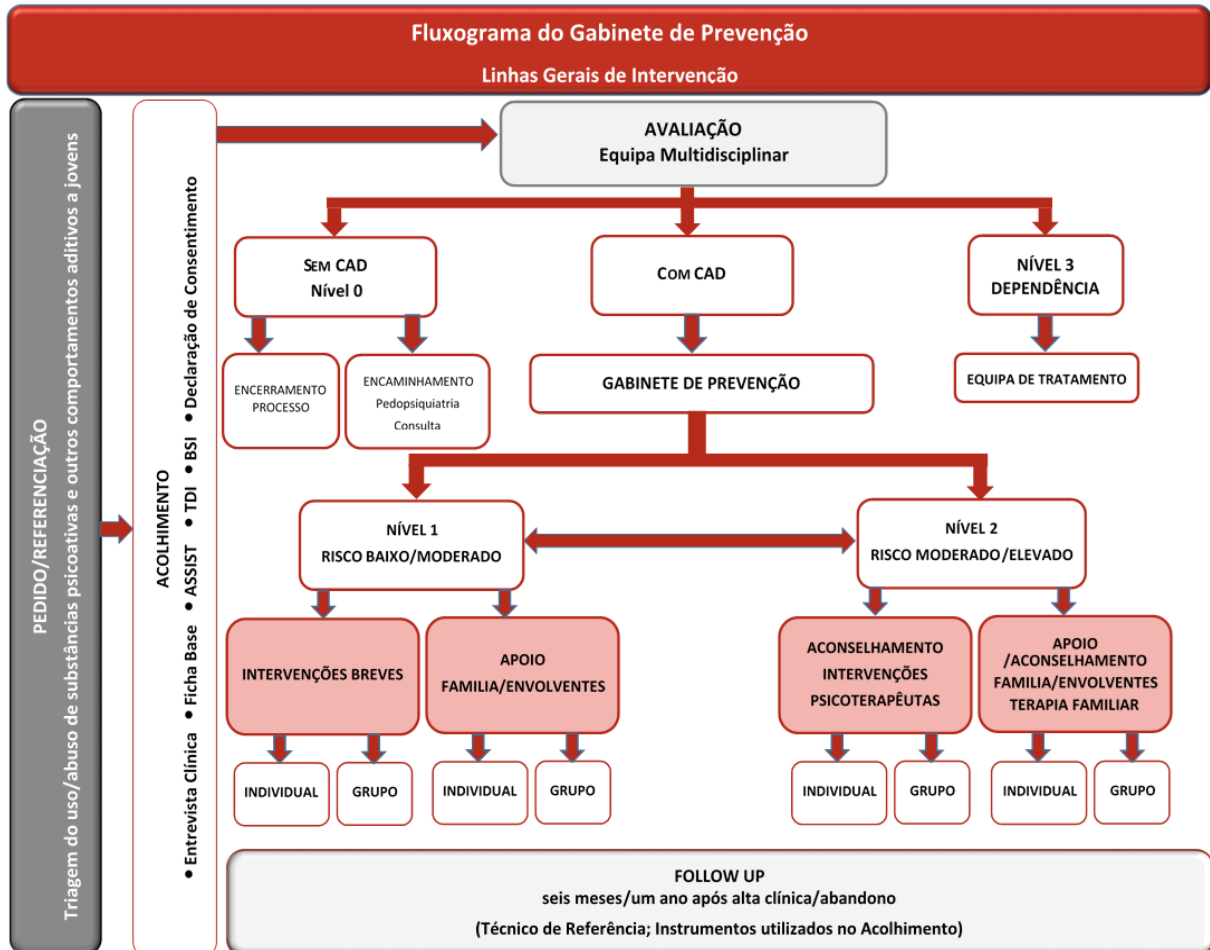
Fluxograma do Gabinete de Prevenção
Linhas Gerais de Intervenção

PEDIDO/REFERENCIAÇÃO
Triagem do uso/abuso de substâncias psicoativas e outros comportamentos aditivos a jovens

ACOLHIMENTO
• Entrevista Clínica • Ficha Base • ASSIST • TDI • BSI • Declaração de Consentimento

AVALIAÇÃO
Equipa Multidisciplinar

SEM CAD
Nível 0

COM CAD

NÍVEL 3
DEPENDÊNCIA

ENCERRAMENTO PROCESSO

ENCAMINHAMENTO
Pedopsiquiatria
Consulta

GABINETE DE PREVENÇÃO

EQUIPA DE TRATAMENTO

NÍVEL 1
RISCO BAIXO/MODERADO

NÍVEL 2
RISCO MODERADO/ELEVADO

INTERVENÇÕES BREVES

APOIO
FAMILIA/ENVOLVENTES

ACONSELHAMENTO
INTERVENÇÕES
PSICOTERAPÊUTAS

APOIO
/ACONSELHAMENTO
FAMILIA/ENVOLVENTES
TERAPIA FAMILIAR

INDIVIDUAL
GRUPO
INDIVIDUAL
GRUPO
INDIVIDUAL
GRUPO
INDIVIDUAL
GRUPO

FOLLOW UP
seis meses/um ano após alta clínica/abandono
(Técnico de Referência; Instrumentos utilizados no Acolhimento)